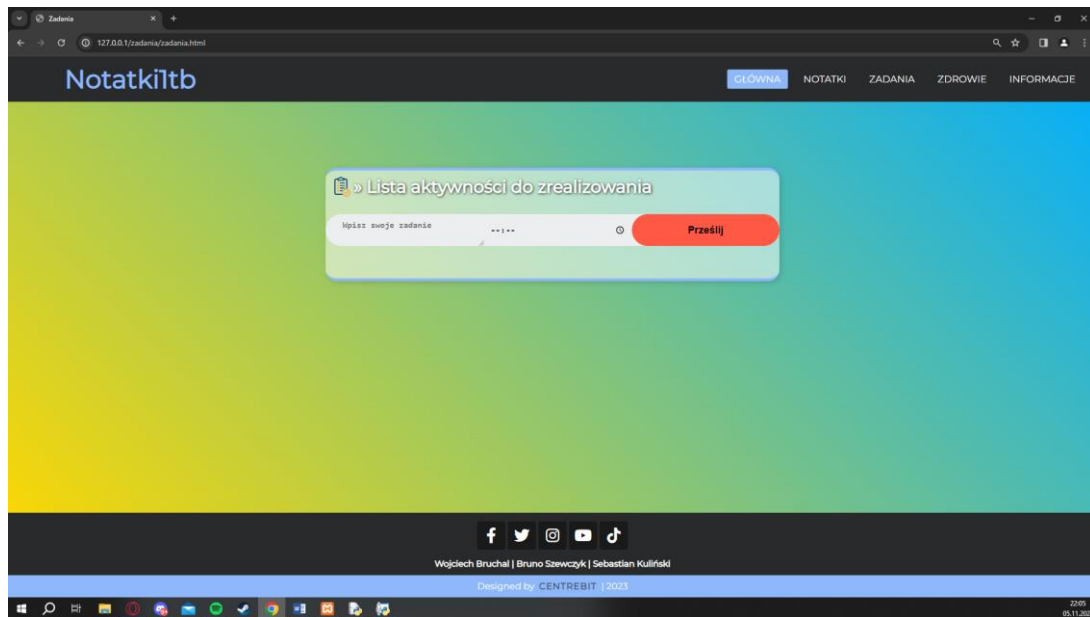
Zadania

127.0.0.1/zadania/zadania.html

Notatki1tb

GŁÓWNA NOTATKI ZADANIA ZDROWIE INFORMACJE

» Lista aktywności do zrealizowania

Wpisz swoje zadanie

--:--

Prześlij

Wojciech Bruchal | Bruno Szewczyk | Sebastian Kuliński

Designed by CENTREBIT | 2023

22:05
05.11.202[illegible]